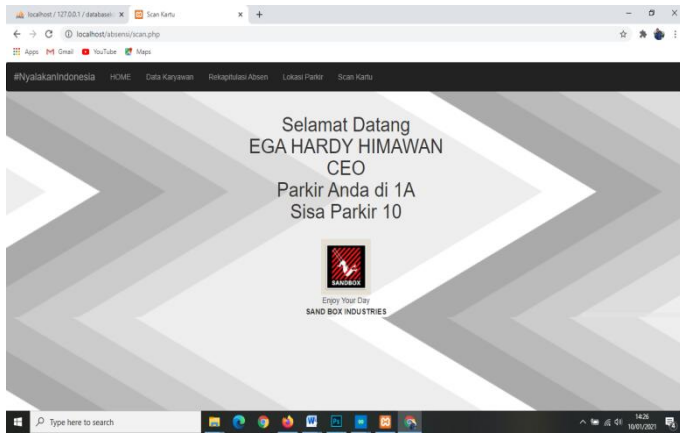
localhost / 127.0.0.1 / database × Scan Kartu × +

localhost/absensi/scan.php

Apps Gmail YouTube Maps

#NyalakanIndonesia HOME Data Karyawan Rekapitulasi Absen Lokasi Parkir Scan Kartu

Selamat Datang
EGA HARDY HIMAWAN
CEO
Parkir Anda di 1A
Sisa Parkir 10

SANDBOX

Enjoy Your Day
SAND BOX INDUSTRIES

Type here to search

14:26
10/01/2021